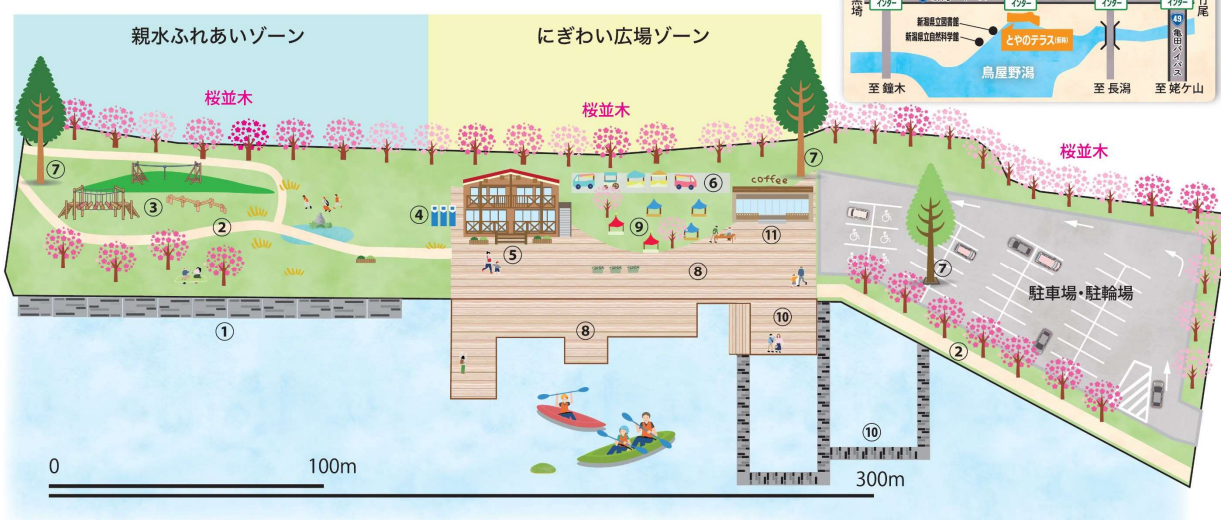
親水ふれあいゾーン

にぎわい広場ゾーン

桜並木

桜並木

桜並木

⑦
③
②
④
⑤
⑥
⑨
⑪
⑦
⑧
⑦
①
⑧
⑩
②
⑩

coffee

駐車場・駐輪場

0
100m
300m

赤塚
インター
インター
インター
インター
新潟県立図書館
新潟県立自然科学館
とやのテラス
鳥屋野潟
49
亀田バイパス
至 鐙木
至 長潟
至 姥ケ山
日尾